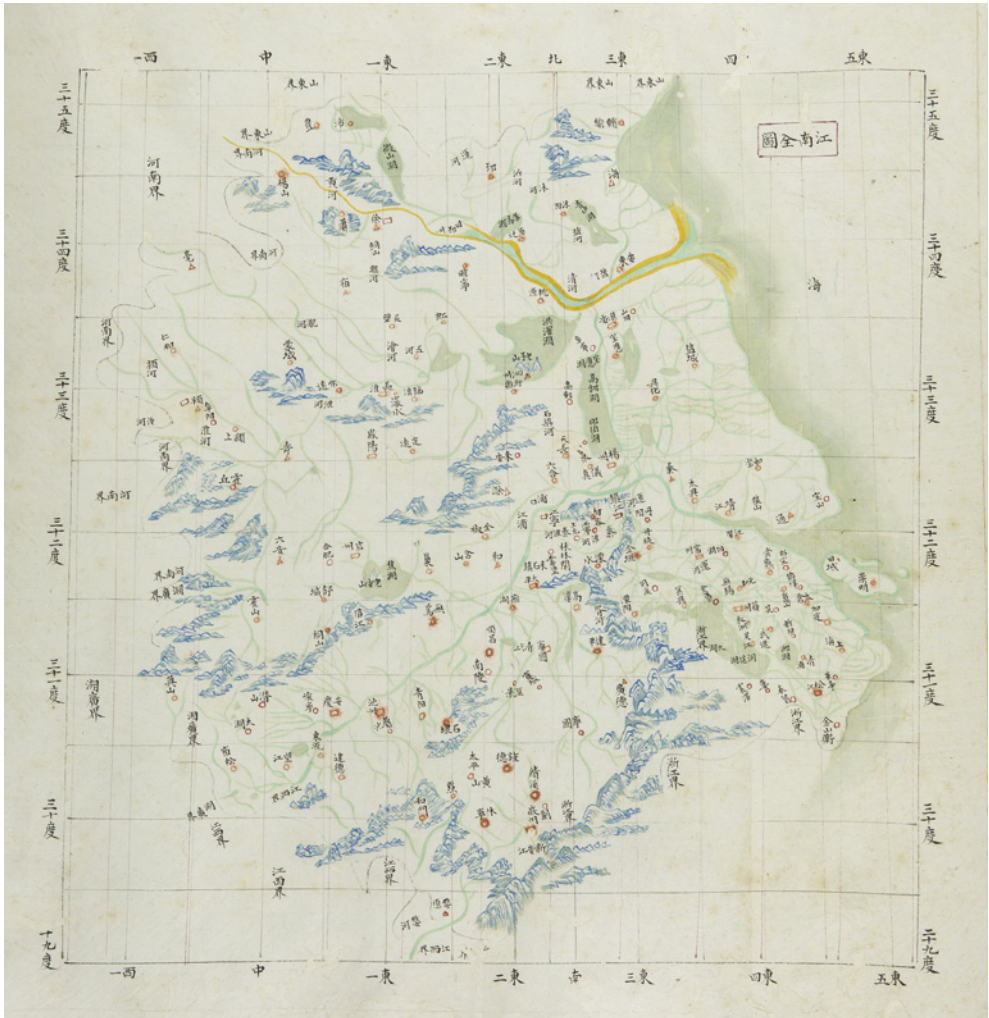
一西　中　一東　二東　北　三東　四　五東

三十五度　三十四度　三十三度　三十二度　三十一度　三十度　二十九度

三十五度　三十四度　三十三度　三十二度　三十一度　三十度　二十九度

江南全圖

河南界　湖廣界　江西界　浙江界　山東界　海

一西　中　一東　二東　南　三東　四東　五東